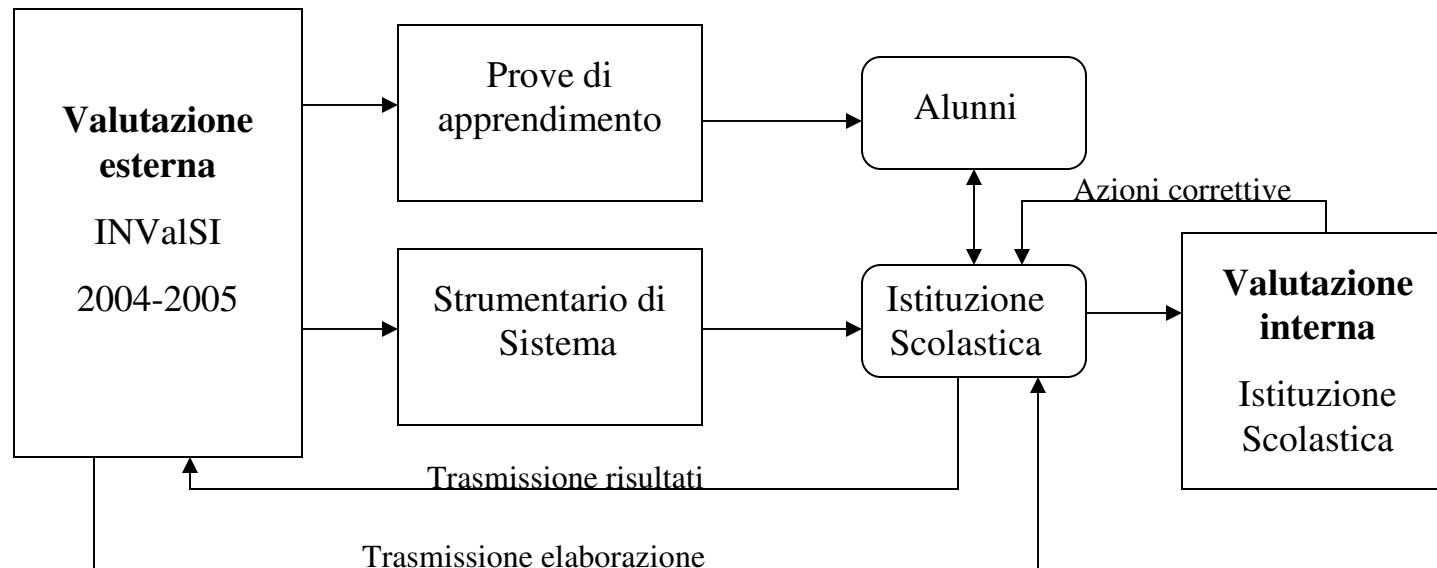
**Valutazione esterna**

INValSI

2004-2005

Prove di apprendimento

Alunni

Azioni correttive

Strumentario di Sistema

Istituzione Scolastica

**Valutazione interna**

Istituzione Scolastica

Trasmissione risultati

Trasmissione elaborazione